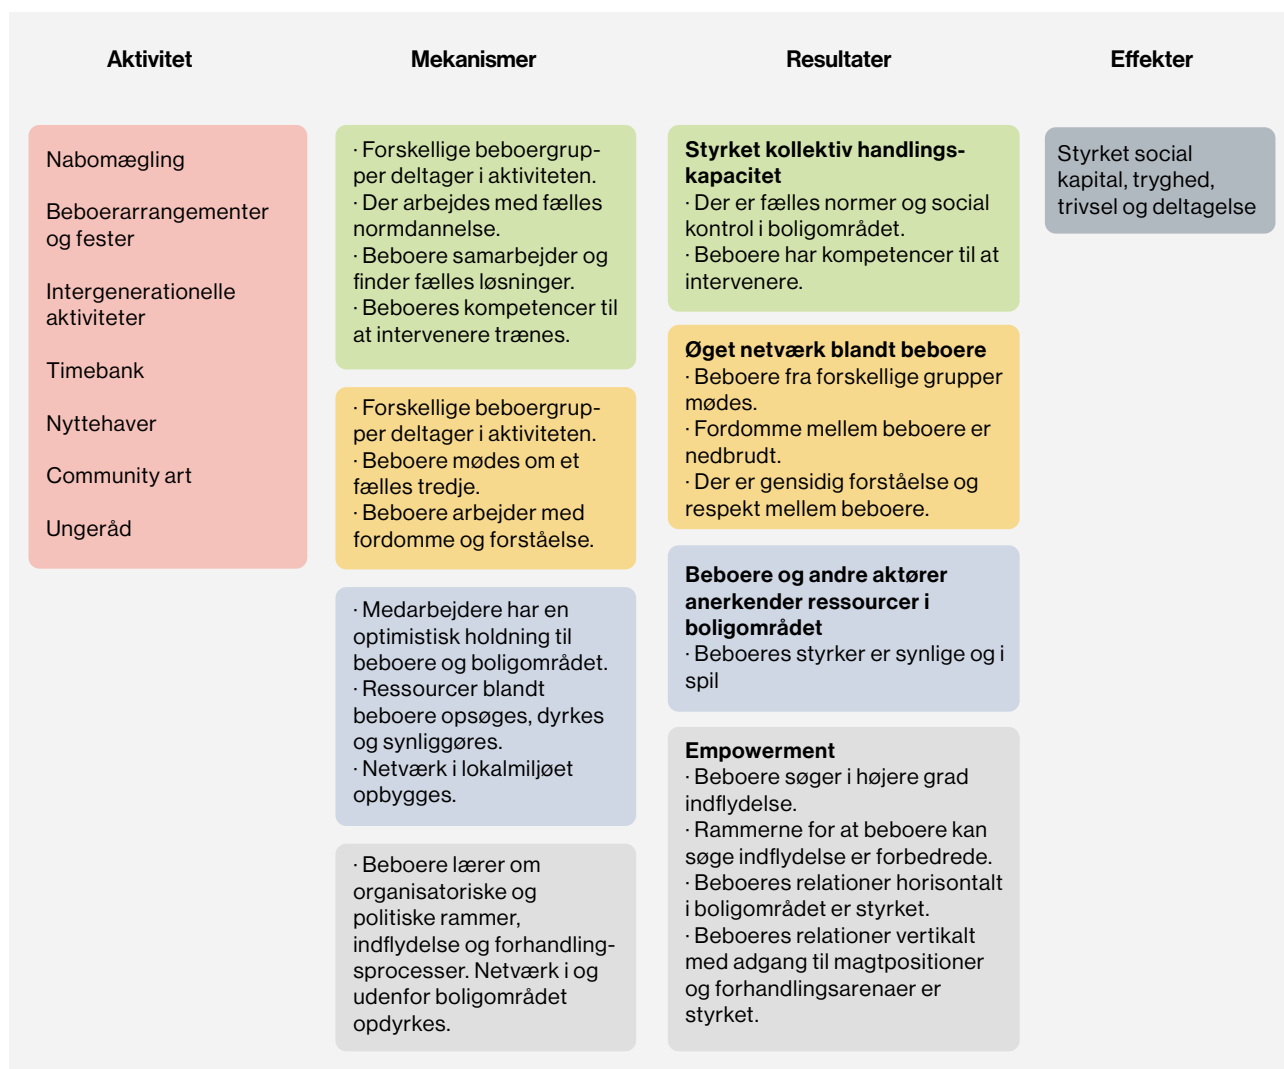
Aktivitet

Mekanismer

Resultater

Effekter

Nabomægling

Beboerarrangementer og fester

Intergenerationelle aktiviteter

Timebank

Nyttehaver

Community art

Ungeråd

· Forskellige beboergrupper deltager i aktiviteten.
· Der arbejdes med fælles normdannelse.
· Beboere samarbejder og finder fælles løsninger.
· Beboeres kompetencer til at intervenere trænes.

· Forskellige beboergrupper deltager i aktiviteten.
· Beboere mødes om et fælles tredje.
· Beboere arbejder med fordomme og forståelse.

· Medarbejdere har en optimistisk holdning til beboere og boligområdet.
· Ressourcer blandt beboere opsøges, dyrkes og synliggøres.
· Netværk i lokalmiljøet opbygges.

· Beboere lærer om organisatoriske og politiske rammer, indflydelse og forhandlingsprocesser. Netværk i og udenfor boligområdet opdyrkes.

**Styrket kollektiv handlingskapacitet**
· Der er fælles normer og social kontrol i boligområdet.
· Beboere har kompetencer til at intervenere.

**Øget netværk blandt beboere**
· Beboere fra forskellige grupper mødes.
· Fordomme mellem beboere er nedbrudt.
· Der er gensidig forståelse og respekt mellem beboere.

**Beboere og andre aktører anerkender ressourcer i boligområdet**
· Beboeres styrker er synlige og i spil

**Empowerment**
· Beboere søger i højere grad indflydelse.
· Rammerne for at beboere kan søge indflydelse er forbedrede.
· Beboeres relationer horisontalt i boligområdet er styrket.
· Beboeres relationer vertikalt med adgang til magtpositioner og forhandlingsarenaer er styrket.

Styrket social kapital, tryghed, trivsel og deltagelse